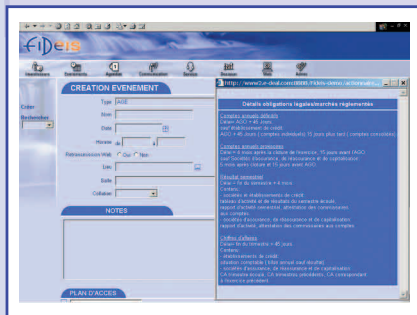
fideis

CREATION EVENEMENT

Type AGE

Nom

Date

Horaire de à

Retransmission Web Oui Non

Lieu

Salle

Collation

NOTES

PLAN D'ACCES

http://www.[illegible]

Détails obligations légales/marchés réglementés

Comptes annuels définitifs
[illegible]

Comptes annuels provisoires
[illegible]

Résultat semestriel
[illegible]

Chiffre d'affaires
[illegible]

Créer

Rechercher